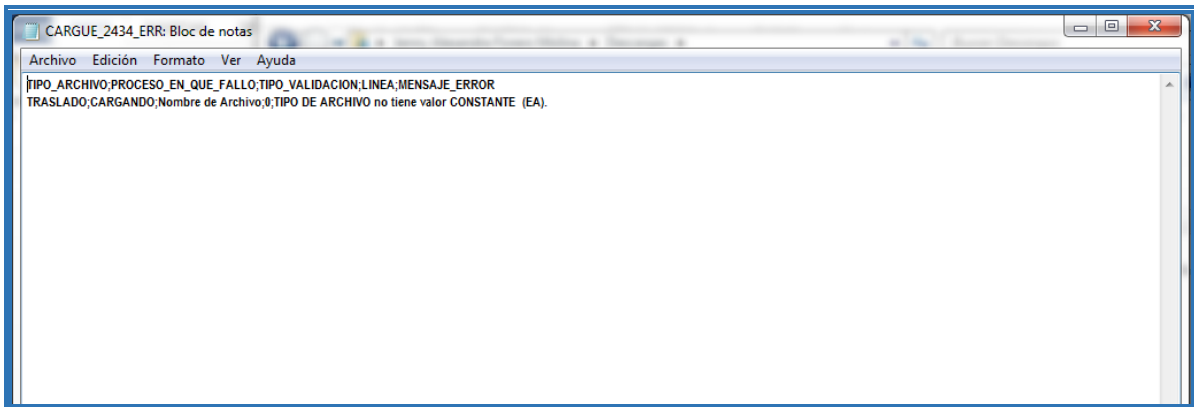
CARGUE_2434_ERR: Bloc de notas

Archivo Edición Formato Ver Ayuda

TIPO_ARCHIVO;PROCESO_EN_QUE_FALLO;TIPO_VALIDACION;LINEA;MENSAJE_ERROR
TRASLADO;CARGANDO;Nombre de Archivo;0;TIPO DE ARCHIVO no tiene valor CONSTANTE (EA).